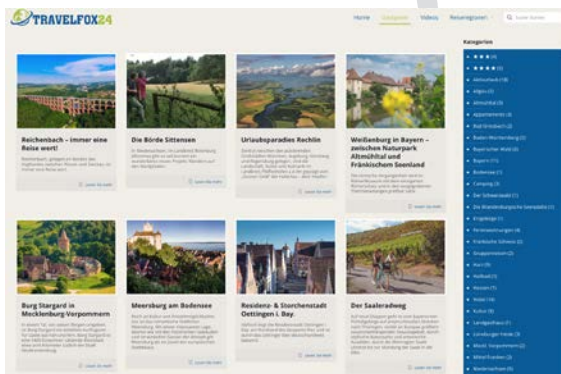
TRAVELFOX24

Home Kategorien Videos Reiseregionen Suche Starten

Reichenbach – immer eine Reise wert!

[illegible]

Die Börde Sittensen

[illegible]

Urlaubsparadies Rechlin

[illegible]

Weißenburg in Bayern – zwischen Naturpark Altmühltal und Fränkischem Seenland

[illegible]

Burg Stargard in Mecklenburg-Vorpommern

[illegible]

Meersburg am Bodensee

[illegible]

Residenz- & Storchenstadt Oettingen i. Bay.

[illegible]

Der Saaleradweg

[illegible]

Kategorien

★★★★★ (4)
★★★★ (1)
Aktivurlaub (18)
Allgäu (2)
Altmühltal (3)
Appartements (4)
Bad Bramstedt (2)
Baden-Württemberg (2)
Bayerischer Wald (4)
Bayern (11)
Bodensee (1)
Camping (3)
Der Schwarzwald (1)
Die Brandenburgische Seenplatte (1)
Erzgebirge (1)
Ferienwohnungen (4)
Fränkische Schweiz (2)
Gruppenreisen (4)
Harz (5)
Hotels (1)
Hessen (1)
Hotel (4)
Kultur (6)
Landgasthaus (1)
Lüneburger Heide (3)
Meckl. Vorpommern (2)
Mittel Franken (2)
Niedersachsen (6)